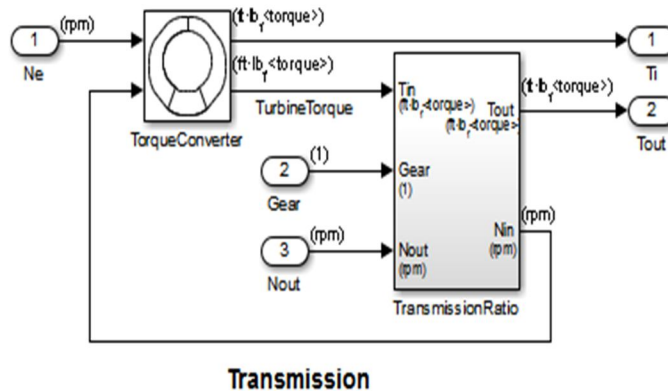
1
Ne
(rpm)
TorqueConverter
(ft·lbf<torque>)
(ft·lbf<torque>)
TurbineTorque
1
Ti
Tin
(ft·lbf<torque>)
Tout
(ft·lbf<torque>)
(ft·lbf<torque>)
2
Tout
2
Gear
(1)
Gear
(1)
3
Nout
(rpm)
Nout
(rpm)
Nin
(rpm)
(rpm)
TransmissionRatio
Transmission